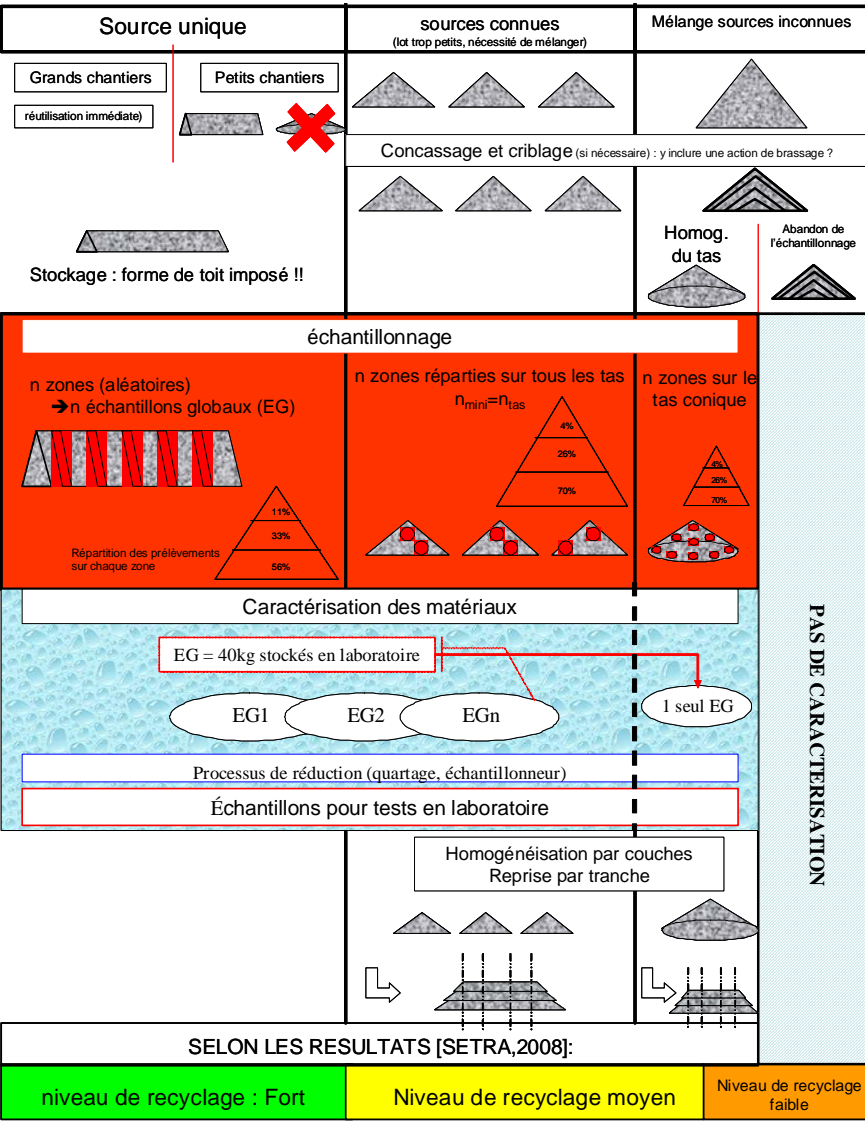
Source unique

sources connues
(lot trop petits, nécessité de mélanger)

Mélange sources inconnues

Grands chantiers

Petits chantiers

réutilisation immédiate)

Concassage et criblage (si nécessaire) : y inclure une action de brassage ?

Homog. du tas

Abandon de l'échantillonnage

Stockage : forme de toit imposé !!

échantillonnage

n zones (aléatoires)
➔n échantillons globaux (EG)

n zones réparties sur tous les tas
$n_{mini}=n_{tas}$

n zones sur le tas conique

4%
26%
70%

4%
26%
70%

11%
33%
56%

Répartition des prélèvements sur chaque zone

Caractérisation des matériaux

EG = 40kg stockés en laboratoire

EG1

EG2

EGn

1 seul EG

Processus de réduction (quartage, échantillonneur)

Échantillons pour tests en laboratoire

PAS DE CARACTERISATION

Homogénéisation par couches
Reprise par tranche

SELON LES RESULTATS [SETRA,2008]:

niveau de recyclage : Fort

Niveau de recyclage moyen

Niveau de recyclage faible